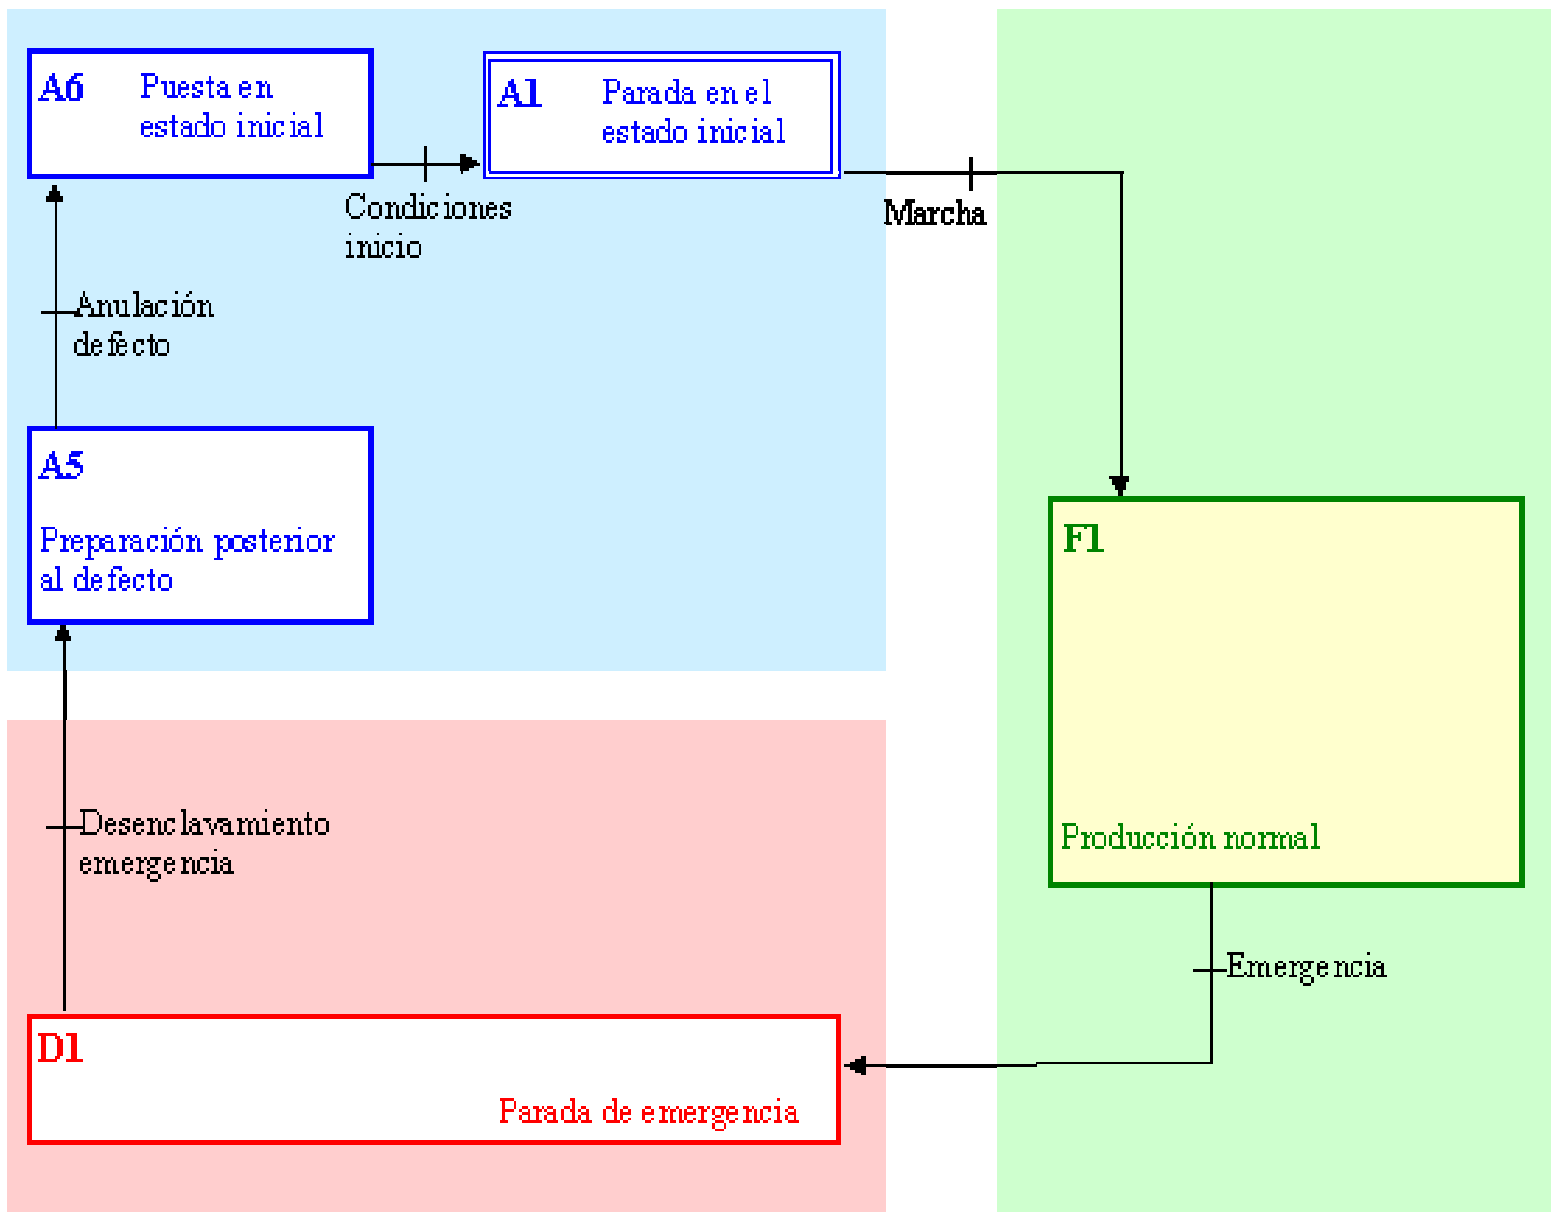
A6 Puesta en estado inicial

A1 Parada en el estado inicial

Condiciones inicio

Marcha

Anulación defecto

A5

Preparación posterior al defecto

F1

Producción normal

Desenclavamiento emergencia

Emergencia

D1

Parada de emergencia